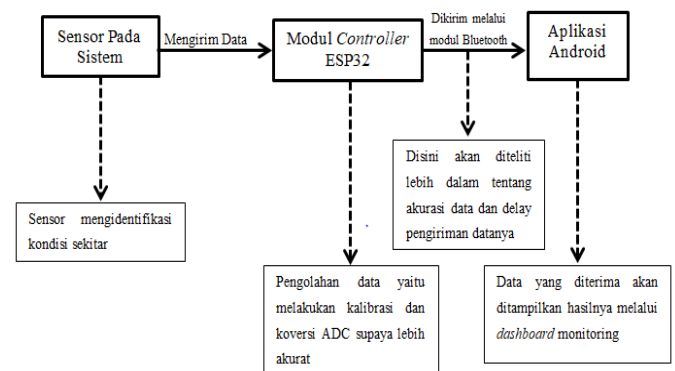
Sensor Pada Sistem

Mengirim Data

Modul *Controller* ESP32

Dikirim melalui modul Bluetooth

Aplikasi Android

Disini akan diteliti lebih dalam tentang akurasi data dan delay pengiriman datanya

Sensor mengidentifikasi kondisi sekitar

Pengolahan data yaitu melakukan kalibrasi dan koversi ADC supaya lebih akurat

Data yang diterima akan ditampilkan hasilnya melalui *dashboard* monitoring